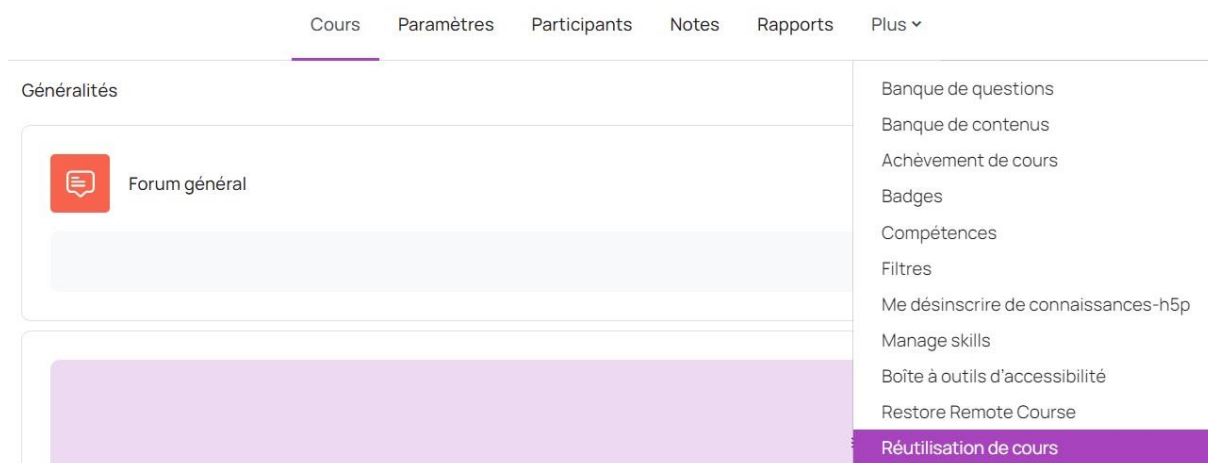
Cours Paramètres Participants Notes Rapports Plus

Généralités

Forum général

Banque de questions
Banque de contenus
Achèvement de cours
Badges
Compétences
Filtres
Me désinscrire de connaissances-h5p
Manage skills
Boîte à outils d'accessibilité
Restore Remote Course
Réutilisation de cours